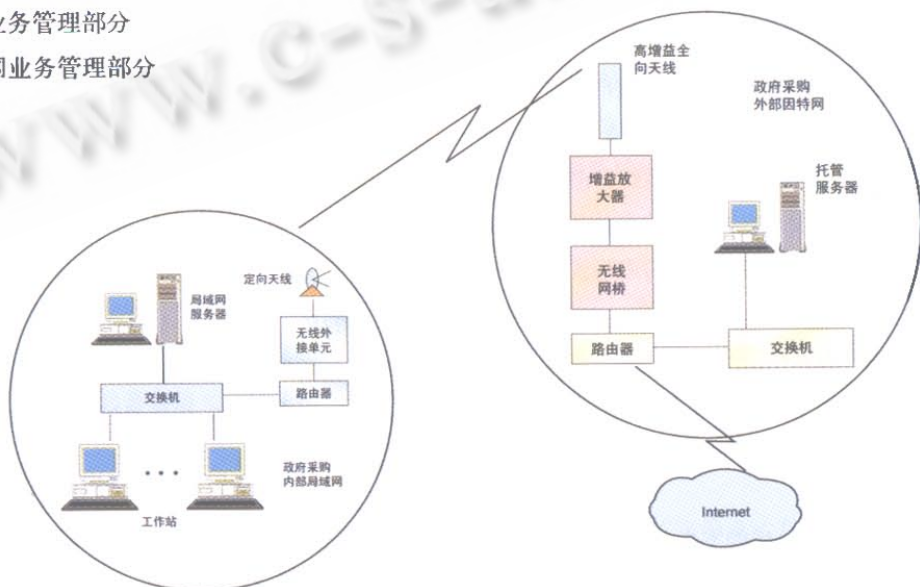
业务管理部分
网业务管理部分

高增益全向天线

政府采购外部因特网

增益放大器

托管服务器

无线网桥

路由器

交换机

定向天线

局域网服务器

无线外接单元

交换机

路由器

政府采购内部局域网

工作站

Internet